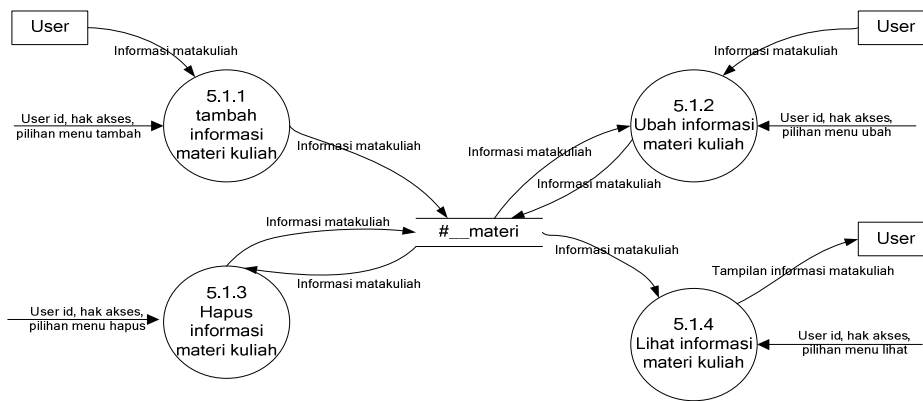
User

Informasi matakuliah

User id, hak akses, pilihan menu tambah

5.1.1 tambah informasi materi kuliah

Informasi matakuliah

User

Informasi matakuliah

5.1.2 Ubah informasi materi kuliah

User id, hak akses, pilihan menu ubah

Informasi matakuliah

Informasi matakuliah

Informasi matakuliah

#__materi

Informasi matakuliah

Informasi matakuliah

User

Tampilan informasi matakuliah

User id, hak akses, pilihan menu hapus

5.1.3 Hapus informasi materi kuliah

5.1.4 Lihat informasi materi kuliah

User id, hak akses, pilihan menu lihat